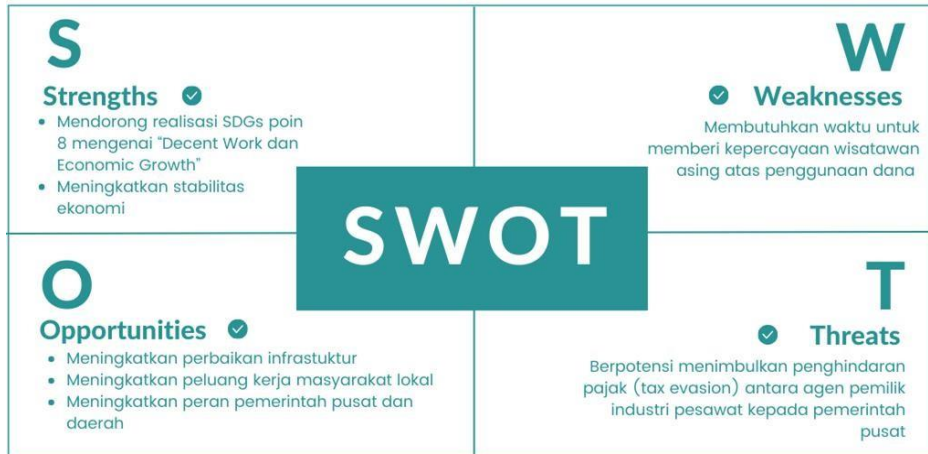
S

Strengths

- Mendorong realisasi SDGs poin 8 mengenai "Decent Work dan Economic Growth"
- Meningkatkan stabilitas ekonomi

W

Weaknesses

Membutuhkan waktu untuk memberi kepercayaan wisatawan asing atas penggunaan dana

SWOT

O

Opportunities

- Meningkatkan perbaikan infrastuktur
- Meningkatkan peluang kerja masyarakat lokal
- Meningkatkan peran pemerintah pusat dan daerah

T

Threats

Berpotensi menimbulkan penghindaran pajak (tax evasion) antara agen pemilik industri pesawat kepada pemerintah pusat